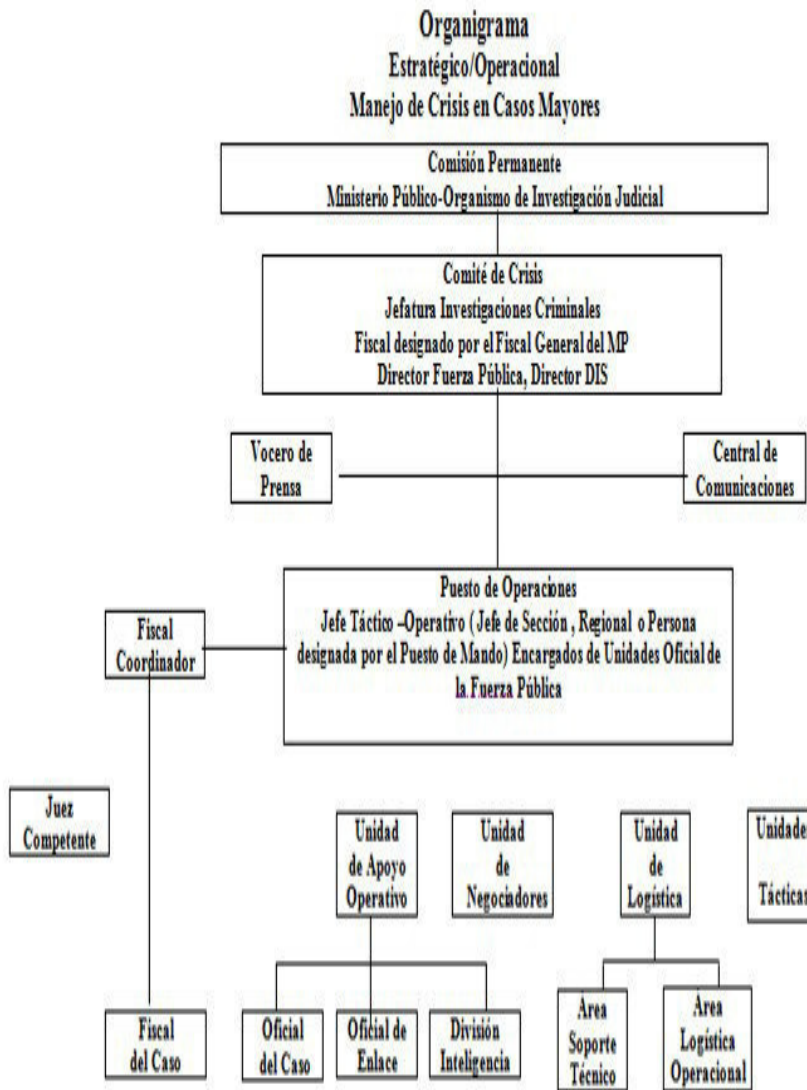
Organigrama
Estratégico/Operacional
Manejo de Crisis en Casos Mayores

Comisión Permanente
Ministerio Público-Organismo de Investigación Judicial

Comité de Crisis
Jefatura Investigaciones Criminales
Fiscal designado por el Fiscal General del MP
Director Fuerza Pública, Director DIS

Vocero de Prensa

Central de Comunicaciones

Puesto de Operaciones
Jefe Táctico –Operativo ( Jefe de Sección , Regional o Persona designada por el Puesto de Mando) Encargados de Unidades Oficial de la Fuerza Pública

Fiscal Coordinador

Juez Competente

Unidad de Apoyo Operativo

Unidad de Negociadores

Unidad de Logística

Unidade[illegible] Tácticas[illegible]

Fiscal del Caso

Oficial del Caso

Oficial de Enlace

División Inteligencia

Area Soporte Técnico

Area Logística Operacional